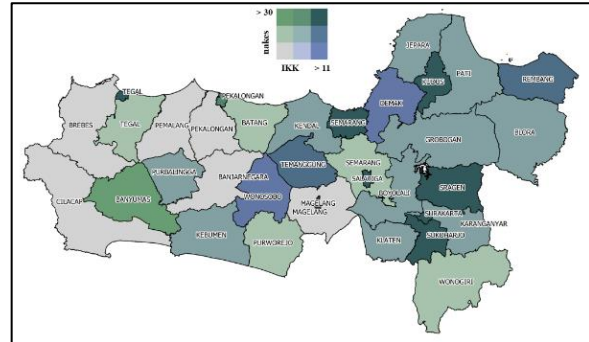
> 30
nakes
IKK
> 11

JEPARA
KUDUS
PATI
REMBANG
TEGAL
PEKALONGAN
DEMAK
BREBES
TEGAL
PEMALANG
PEKALONGAN
BATANG
KENDAL
SEMARANG
BLORA
GROBOGAN
PURBALINGGA
TEMANGGUNG
SEMARANG
CILACAP
BANYUMAS
BANJARNEGARA
SALATIGA
BOYOLALI
SRAGEN
WONOSOBO
MAGELANG
MAGELANG
SURAKARTA
KARANGANYAR
KEBUMEN
PURWOREJO
KLATEN
SUKOHARJO
WONOGIRI